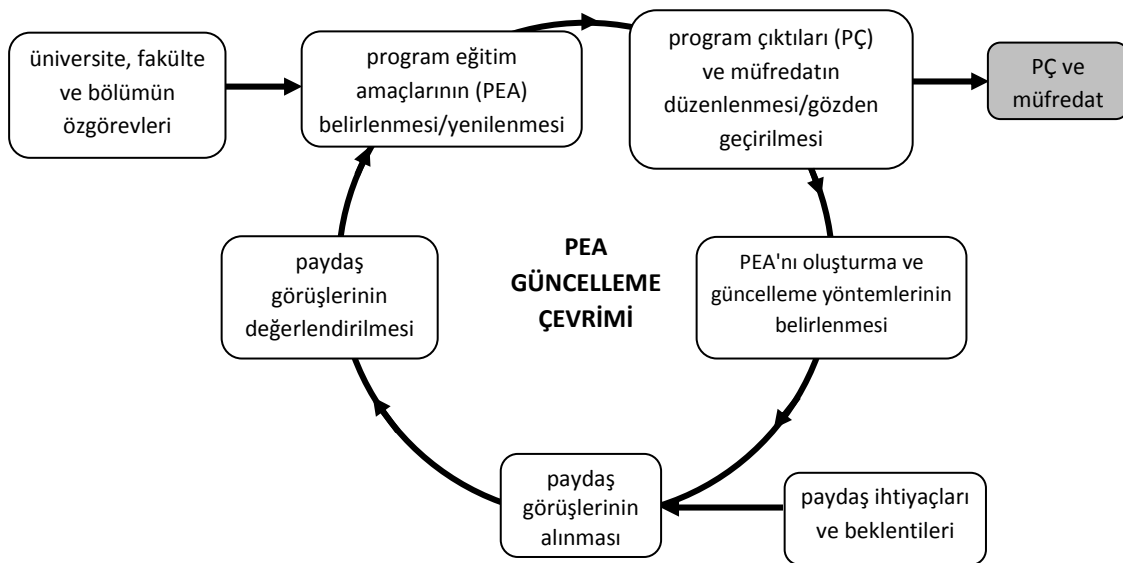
üniversite, fakülte ve bölümün özgörevleri

program eğitim amaçlarının (PEA) belirlenmesi/yenilenmesi

program çıktıları (PÇ) ve müfredatın düzenlenmesi/gözden geçirilmesi

PÇ ve müfredat

paydaş görüşlerinin değerlendirilmesi

PEA GÜNCELLEME ÇEVRİMİ

PEA'nı oluşturma ve güncelleme yöntemlerinin belirlenmesi

paydaş görüşlerinin alınması

paydaş ihtiyaçları ve beklentileri